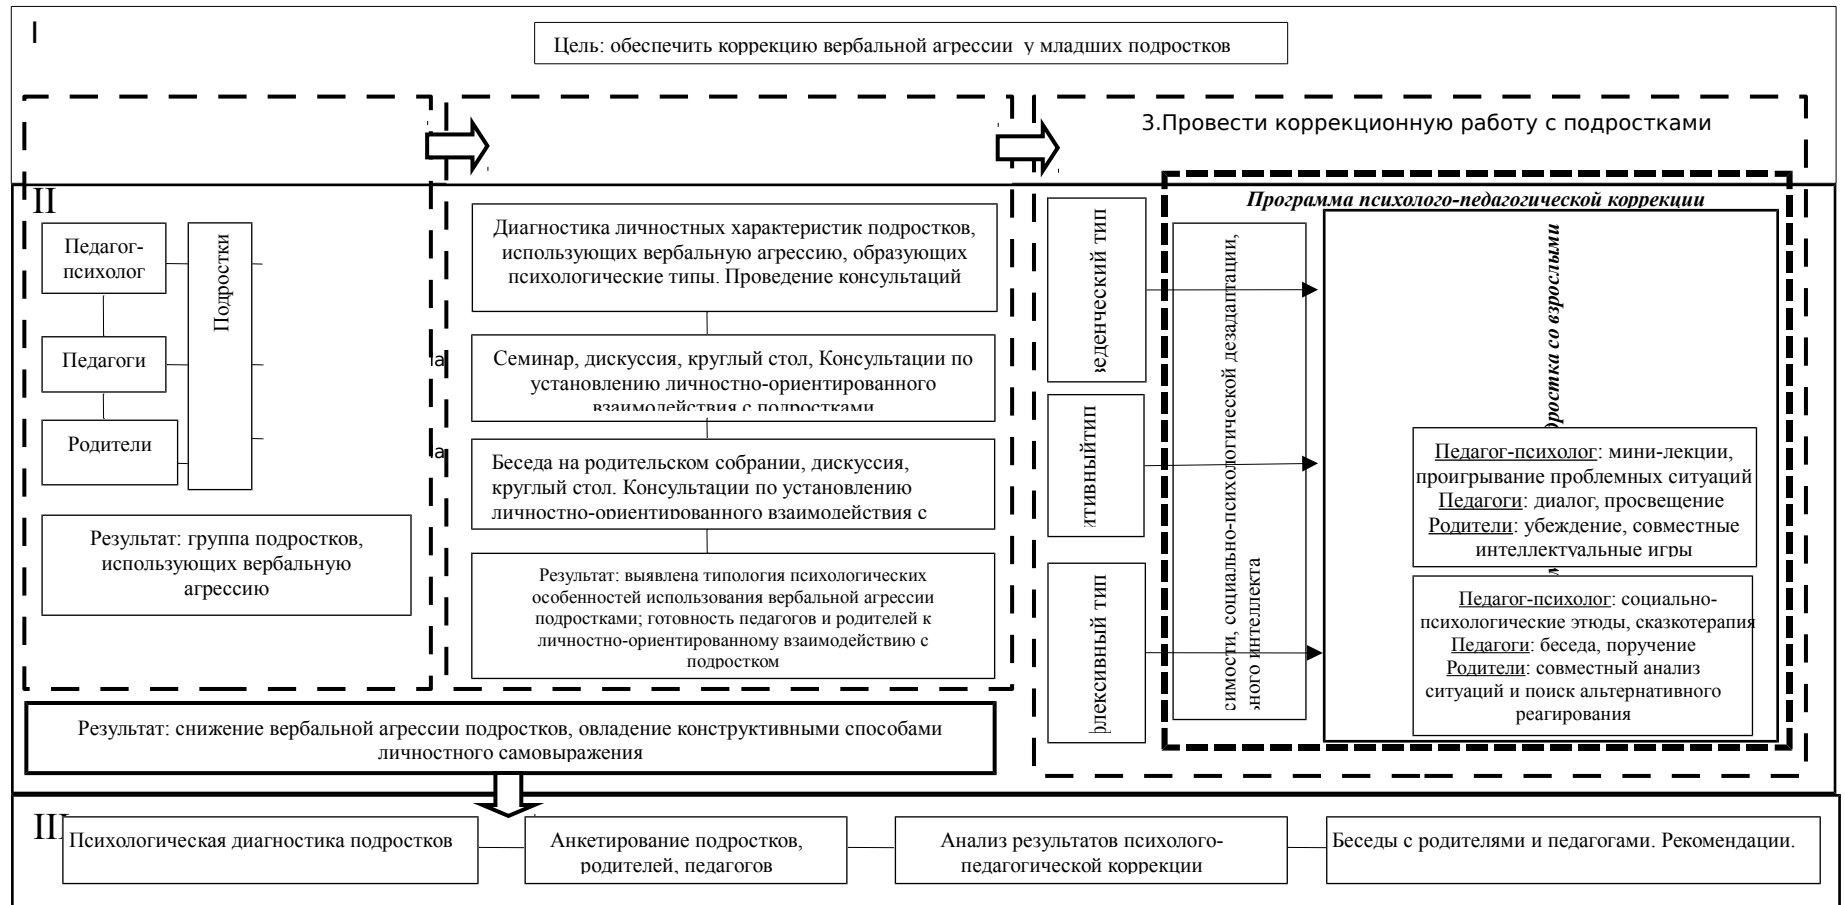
I

Цель: обеспечить коррекцию вербальной агрессии у младших подростков

3.Провести коррекционную работу с подростками

II

Педагог-психолог

Педагоги

Родители

Подростки

Результат: группа подростков, использующих вербальную агрессию

Диагностика личностных характеристик подростков, использующих вербальную агрессию, образующих психологические типы. Проведение консультаций

Семинар, дискуссия, круглый стол, Консультации по установлению личностно-ориентированного взаимодействия с подростками

Беседа на родительском собрании, дискуссия, круглый стол. Консультации по установлению личностно-ориентированного взаимодействия с

Результат: выявлена типология психологических особенностей использования вербальной агрессии подростками; готовность педагогов и родителей к личностно-ориентированному взаимодействию с подростком

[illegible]еденческий тип

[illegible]тивныйтип

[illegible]лексивный тип

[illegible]симости, социально-психологической дезадаптации, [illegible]ного интеллекта

Программа психолого-педагогической коррекции

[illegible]дростка со взрослыми

Педагог-психолог: мини-лекции, проигрывание проблемных ситуаций
Педагоги: диалог, просвещение
Родители: убеждение, совместные интеллектуальные игры

Педагог-психолог: социально-психологические этюды, сказкотерапия
Педагоги: беседа, поручение
Родители: совместный анализ ситуаций и поиск альтернативного реагирования

Результат: снижение вербальной агрессии подростков, овладение конструктивными способами личностного самовыражения

III

Психологическая диагностика подростков

Анкетирование подростков, родителей, педагогов

Анализ результатов психолого-педагогической коррекции

Беседы с родителями и педагогами. Рекомендации.